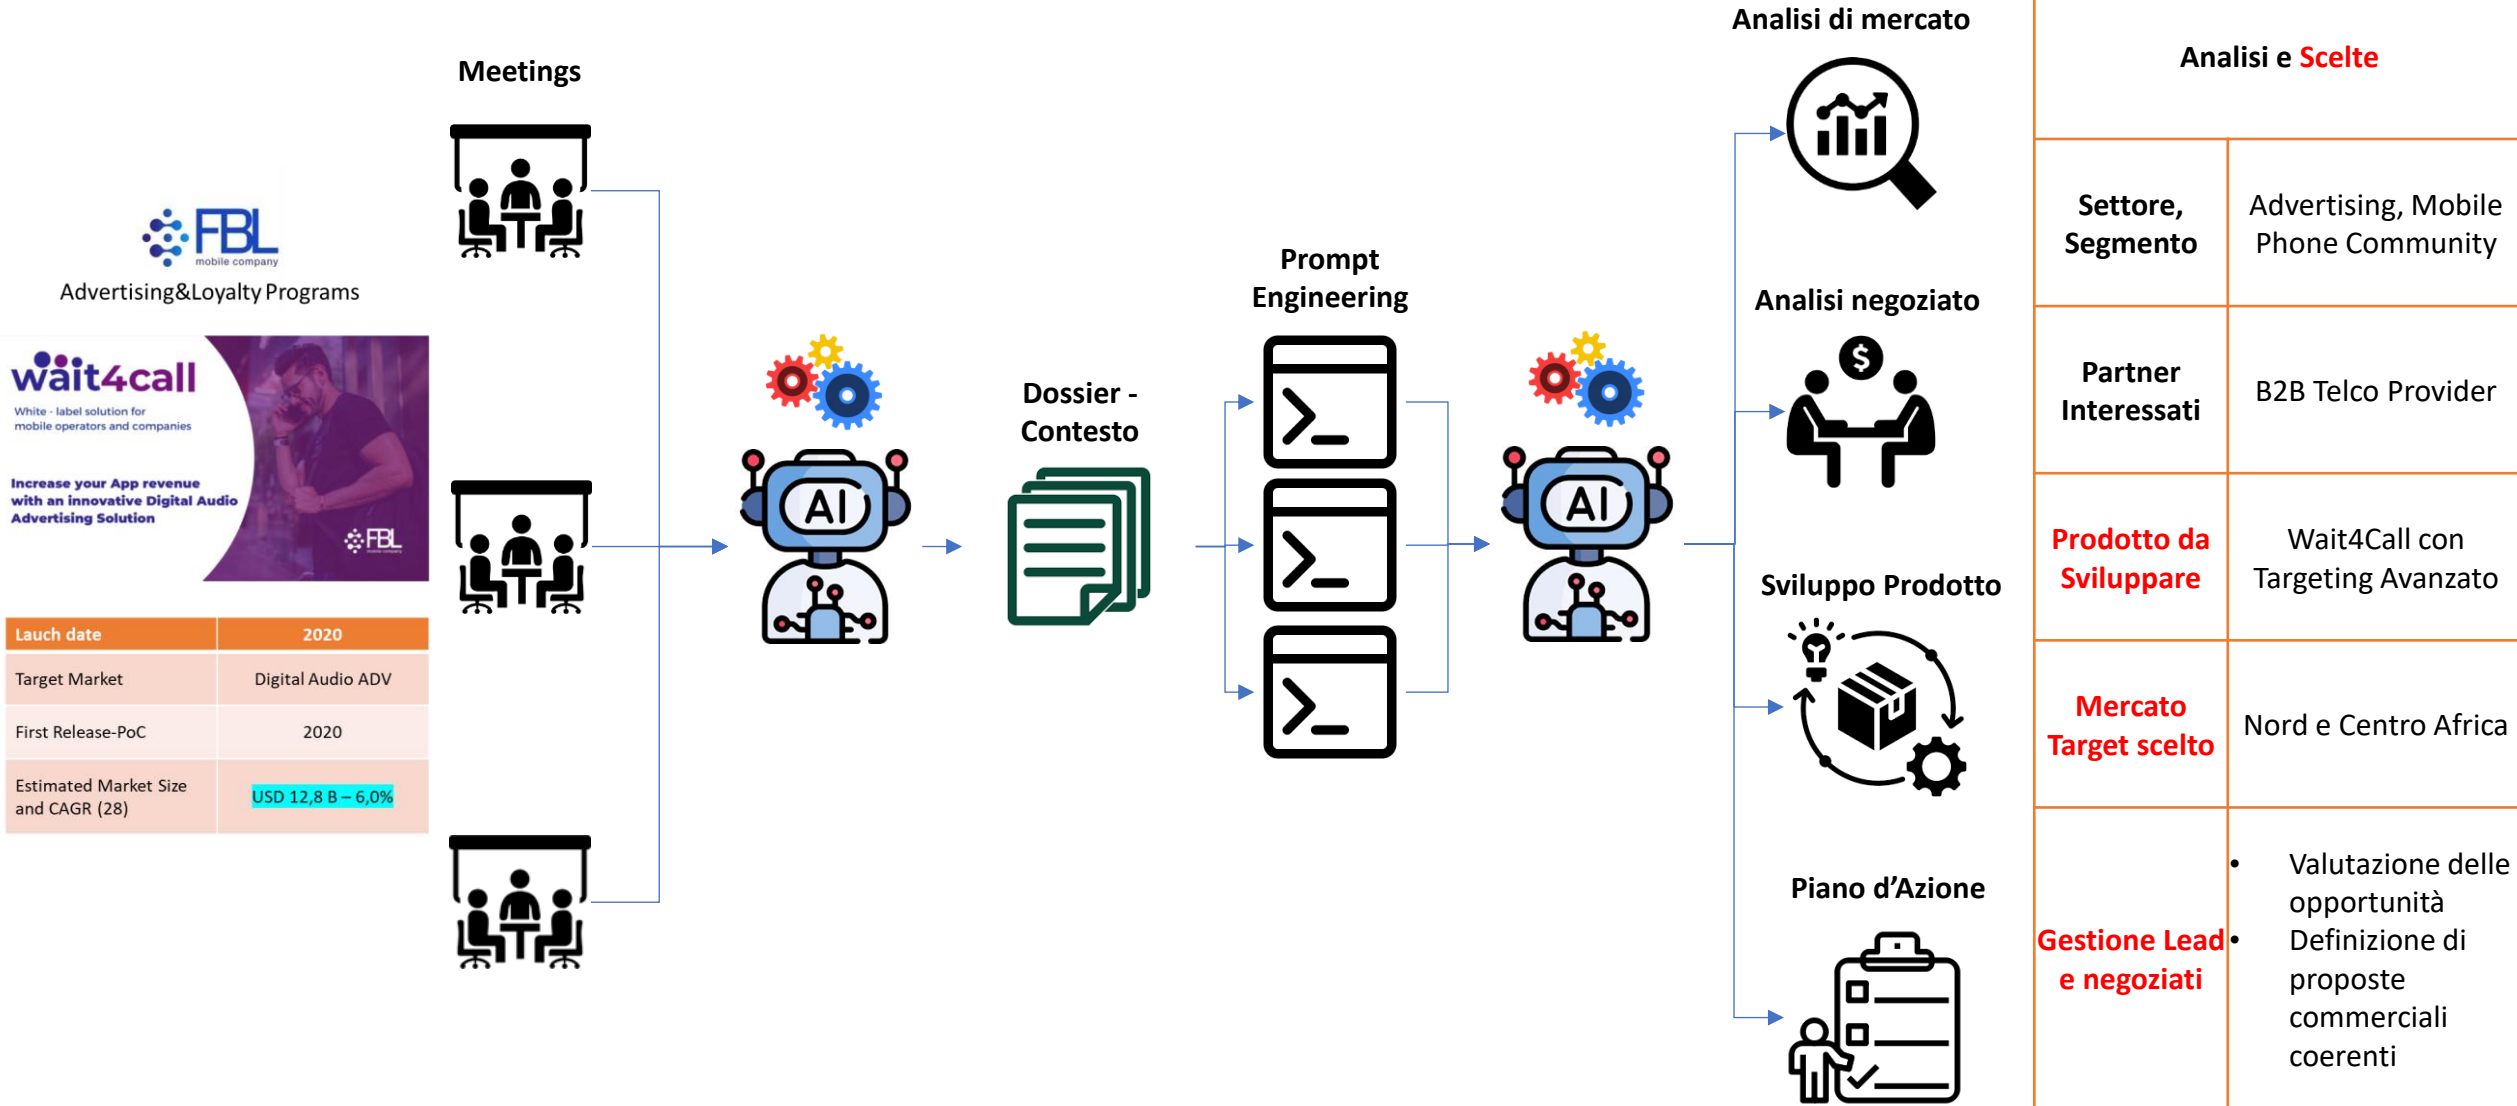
FBL mobile company
Advertising&Loyalty Programs

wait4call
White - label solution for mobile operators and companies

Increase your App revenue with an innovative Digital Audio Advertising Solution

FBL mobile company

| Lauch date | 2020 |
|---|---|
| Target Market | Digital Audio ADV |
| First Release-PoC | 2020 |
| Estimated Market Size and CAGR (28) | USD 12,8 B – 6,0% |

Meetings

AI

Dossier - Contesto

Prompt Engineering

AI

Analisi di mercato

Analisi negoziato

Sviluppo Prodotto

Piano d’Azione

Analisi e Scelte

| Settore, Segmento | Advertising, Mobile Phone Community |
|---|---|
| Partner Interessati | B2B Telco Provider |
| Prodotto da Sviluppare | Wait4Call con Targeting Avanzato |
| Mercato Target scelto | Nord e Centro Africa |
| Gestione Lead e negoziati | • Valutazione delle opportunità • Definizione di proposte commerciali coerenti |